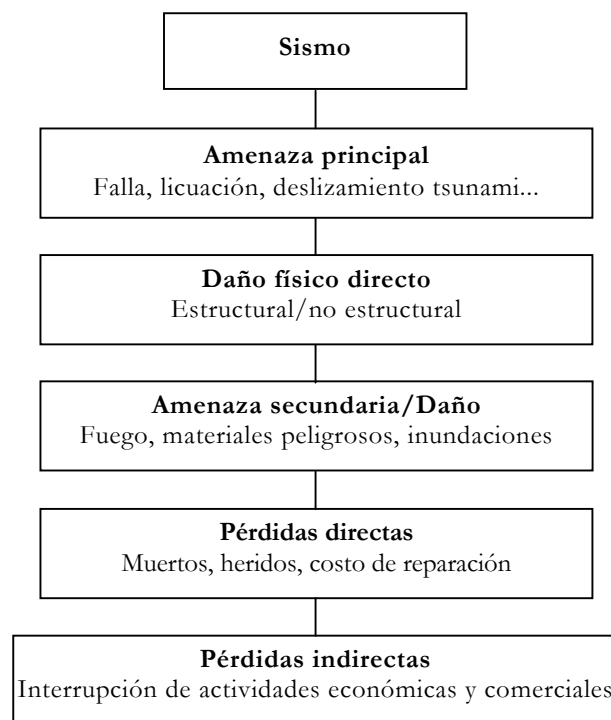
Sismo

Amenaza principal
Falla, licuación, deslizamiento tsunami...

Daño físico directo
Estructural/no estructural

Amenaza secundaria/Daño
Fuego, materiales peligrosos, inundaciones

Pérdidas directas
Muertos, heridos, costo de reparación

Pérdidas indirectas
Interrupción de actividades económicas y comerciales